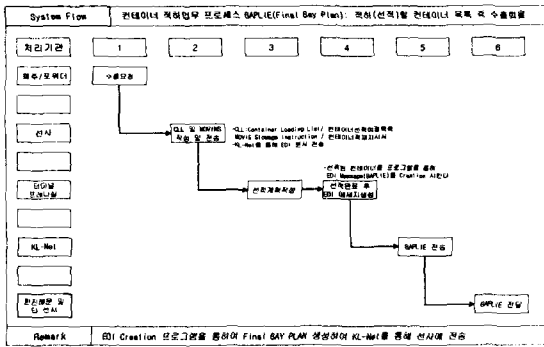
System Flow | 컨테이너 적하업무 프로세스 BAPLIE(Final Bay Plan): 적하(선적)될 컨테이너 목록 및 수출화물

처리기관 | 1 | 2 | 3 | 4 | 5 | 6

화주/포워더

선사

터미널 운영업체

KL-Net

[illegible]

수출요청

CLL 및 MOVINS 작성 및 전송

•CLL:Container Loading List/ 컨테이너선적예정목록
MOVINS:Stowage Instruction / 컨테이너적재지시서
•KL-Net를 통해 EDI 문서 전송

선적계획작성

•선적된 컨테이너를 프로그램을 통해 EDI Message(BAPLIE)를 Creation 시킨다

선적완료 후 EDI 메세지생성

BAPLIE 전송

BAPLIE 전달

Remark | EDI Creation 프로그램을 통하여 Final BAY PLAN 생성하여 KL-Net를 통해 선사에 전송